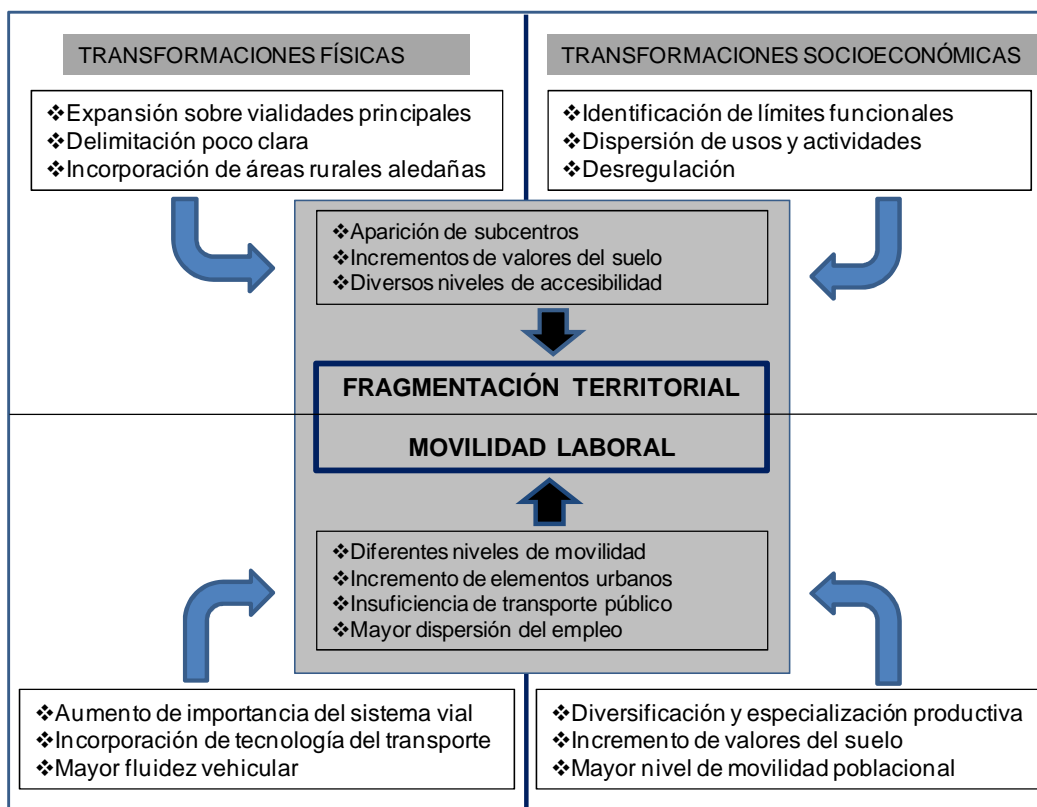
TRANSFORMACIONES FÍSICAS

TRANSFORMACIONES SOCIOECONÓMICAS

❖Expansión sobre vialidades principales
❖Delimitación poco clara
❖Incorporación de áreas rurales aledañas

❖Identificación de límites funcionales
❖Dispersión de usos y actividades
❖Desregulación

❖Aparición de subcentros
❖Incrementos de valores del suelo
❖Diversos niveles de accesibilidad

FRAGMENTACIÓN TERRITORIAL

MOVILIDAD LABORAL

❖Diferentes niveles de movilidad
❖Incremento de elementos urbanos
❖Insuficiencia de transporte público
❖Mayor dispersión del empleo

❖Aumento de importancia del sistema vial
❖Incorporación de tecnología del transporte
❖Mayor fluidez vehicular

❖Diversificación y especialización productiva
❖Incremento de valores del suelo
❖Mayor nivel de movilidad poblacional